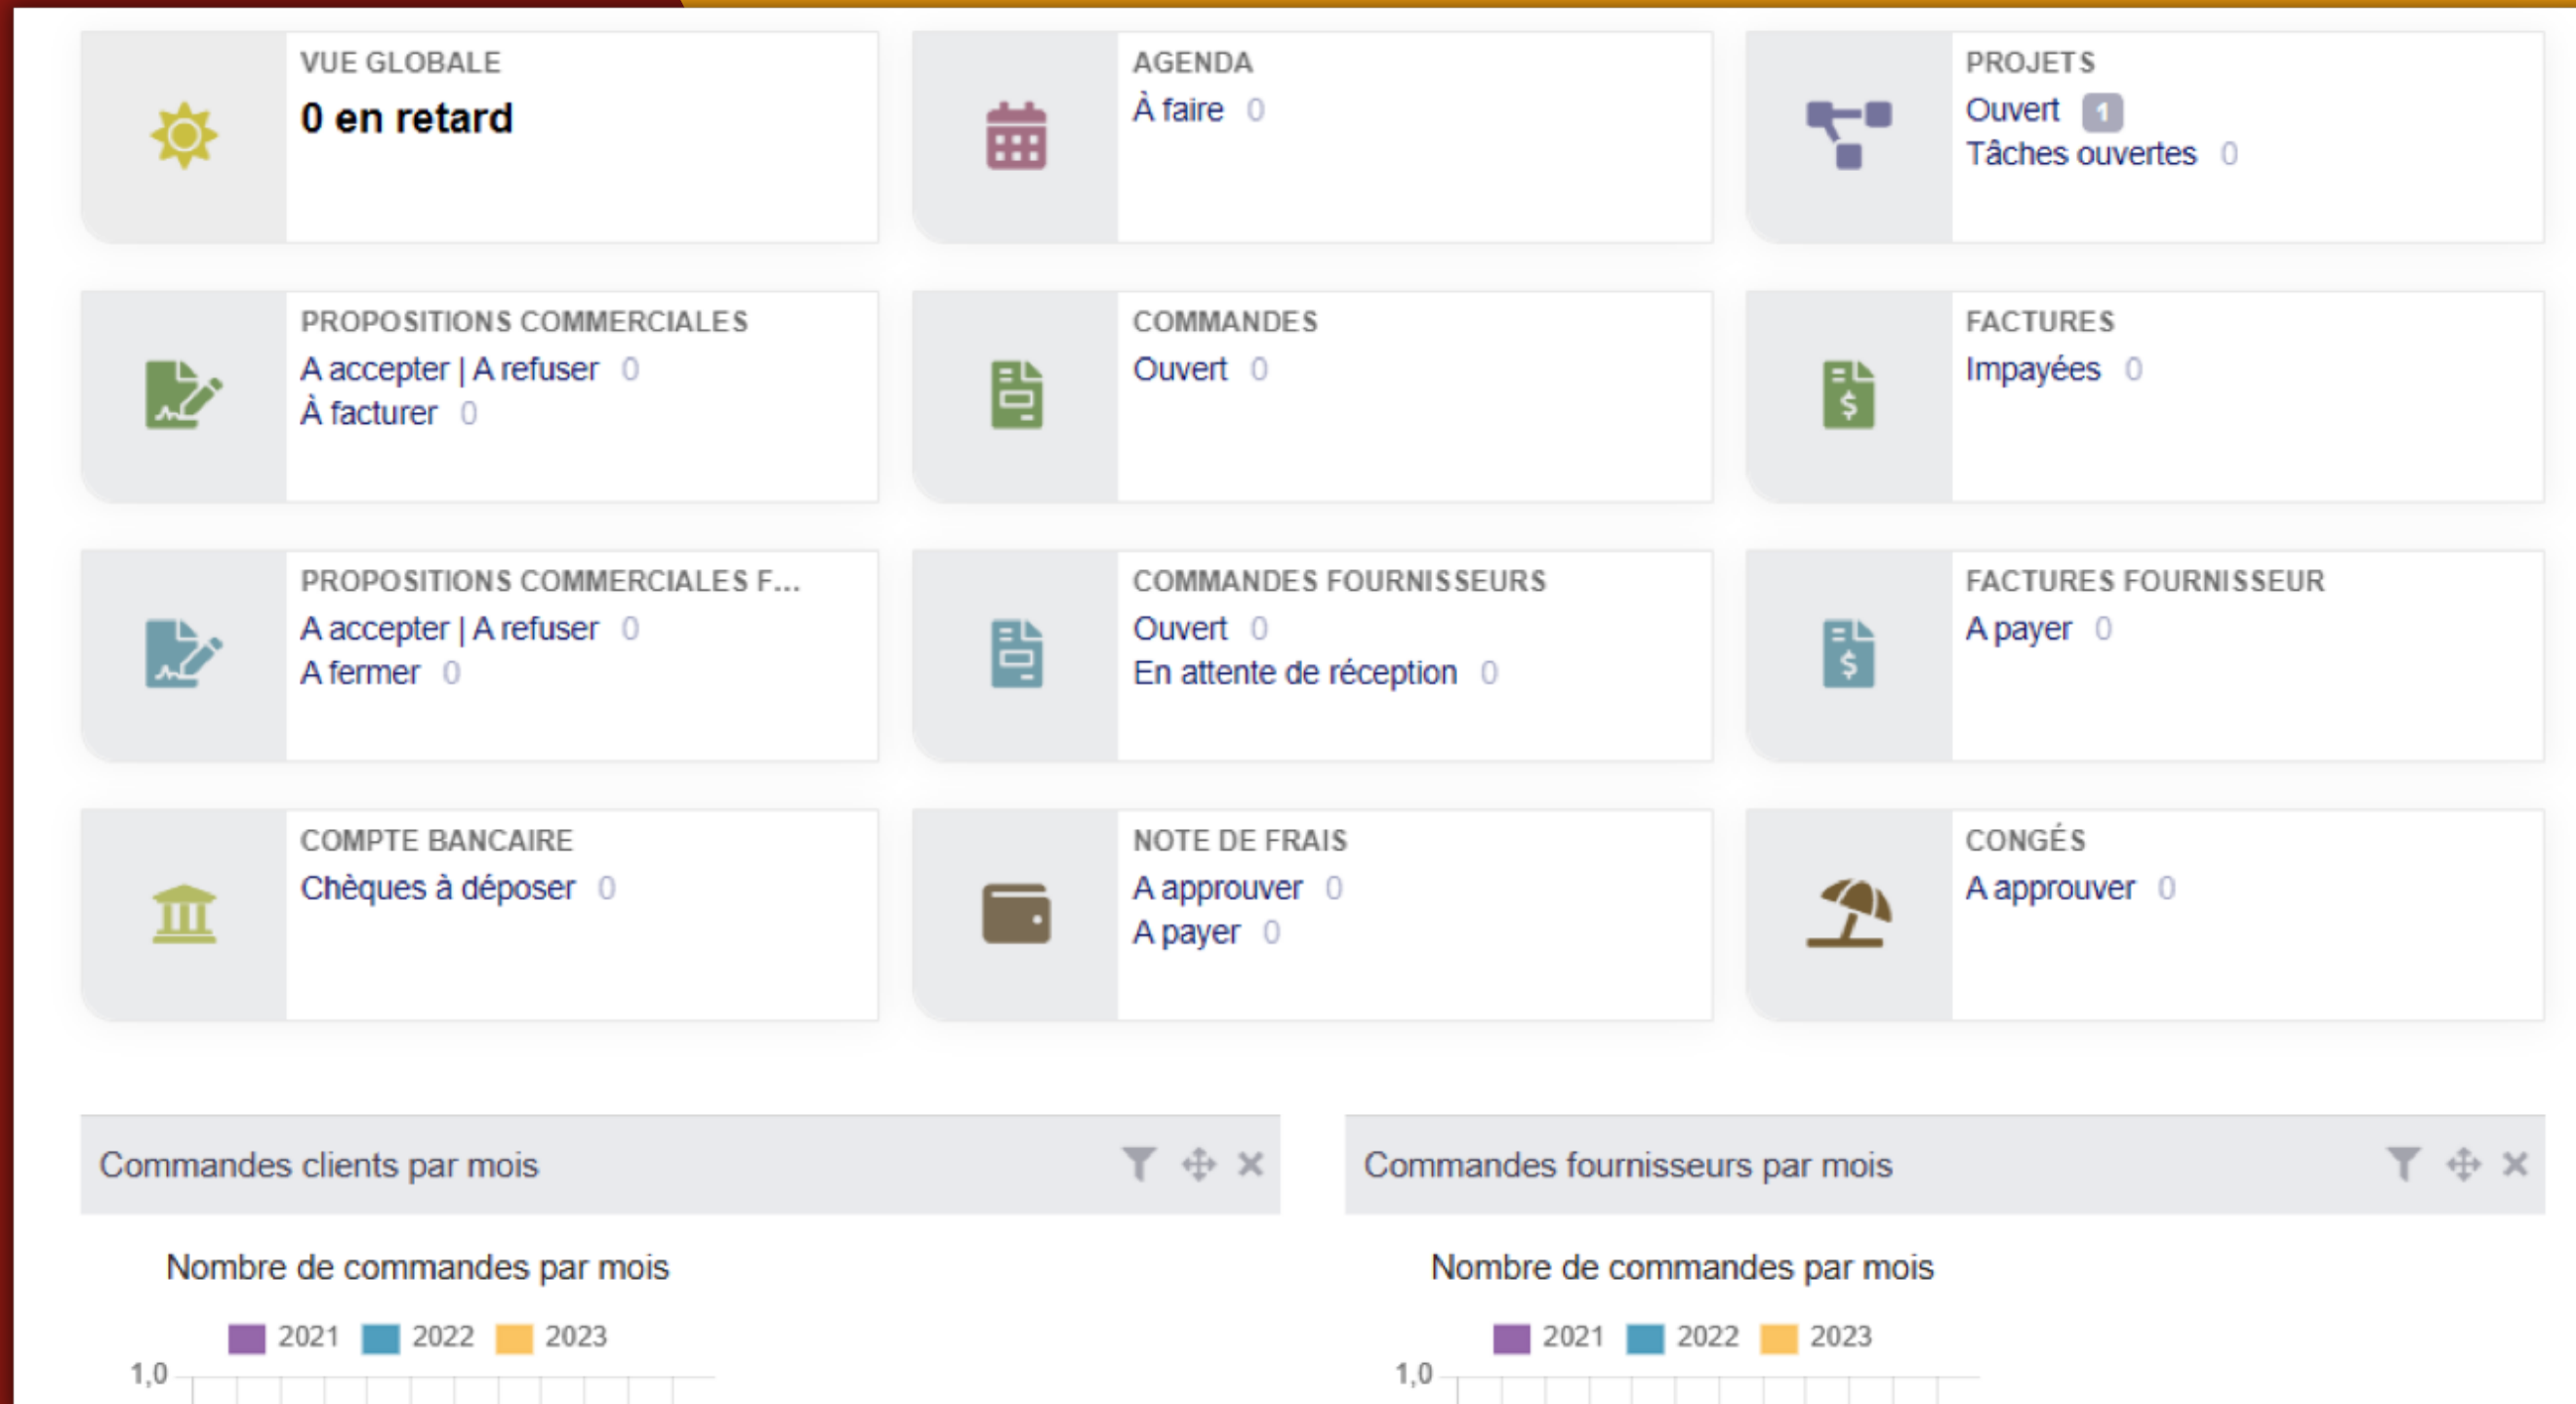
VUE GLOBALE
0 en retard

AGENDA
À faire 0

PROJETS
Ouvert 1
Tâches ouvertes 0

PROPOSITIONS COMMERCIALES
A accepter | A refuser 0
À facturer 0

COMMANDES
Ouvert 0

FACTURES
Impayées 0

PROPOSITIONS COMMERCIALES F...
A accepter | A refuser 0
A fermer 0

COMMANDES FOURNISSEURS
Ouvert 0
En attente de réception 0

FACTURES FOURNISSEUR
A payer 0

COMPTE BANCAIRE
Chèques à déposer 0

NOTE DE FRAIS
A approuver 0
A payer 0

CONGÉS
A approuver 0

Commandes clients par mois

Nombre de commandes par mois

2021 2022 2023

1,0

Commandes fournisseurs par mois

Nombre de commandes par mois

2021 2022 2023

1,0